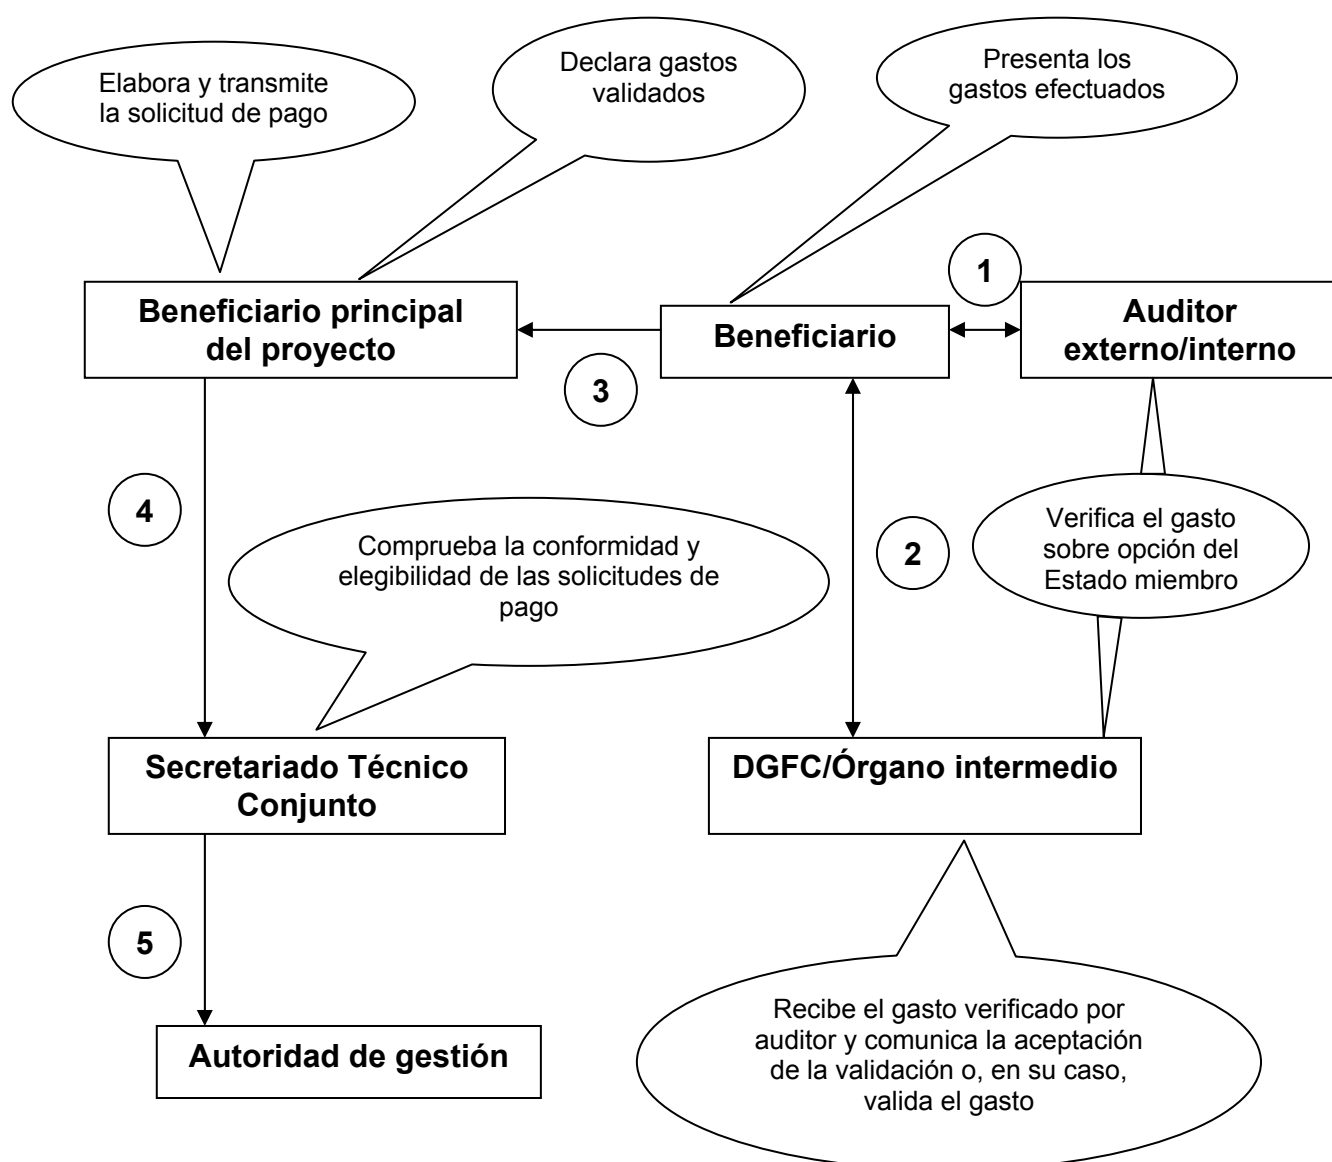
Elabora y transmite la solicitud de pago

Declara gastos validados

Presenta los gastos efectuados

1

Beneficiario principal del proyecto

Beneficiario

Auditor externo/interno

3

4

2

Comprueba la conformidad y elegibilidad de las solicitudes de pago

Verifica el gasto sobre opción del Estado miembro

Secretariado Técnico Conjunto

DGFC/Órgano intermedio

5

Autoridad de gestión

Recibe el gasto verificado por auditor y comunica la aceptación de la validación o, en su caso, valida el gasto